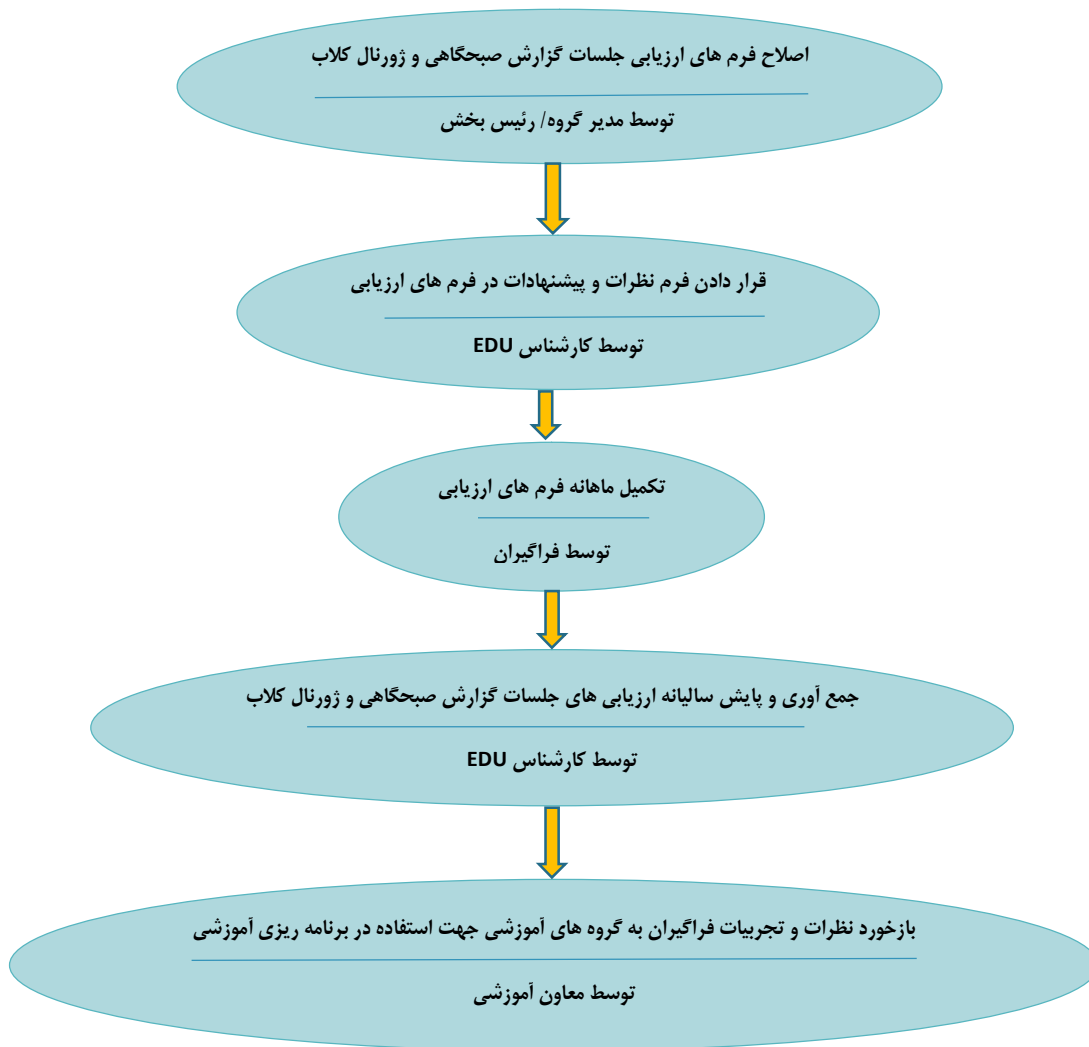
اصلاح فرم های ارزیابی جلسات گزارش صبحگاهی و ژورنال کلاب

توسط مدیر گروه/ رئیس بخش

قرار دادن فرم نظرات و پیشنهادات در فرم های ارزیابی

توسط کارشناس EDU

تکمیل ماهانه فرم های ارزیابی

توسط فراگیران

جمع آوری و پایش سالیانه ارزیابی های جلسات گزارش صبحگاهی و ژورنال کلاب

توسط کارشناس EDU

بازخورد نظرات و تجربیات فراگیران به گروه های آموزشی جهت استفاده در برنامه ریزی آموزشی

توسط معاون آموزشی